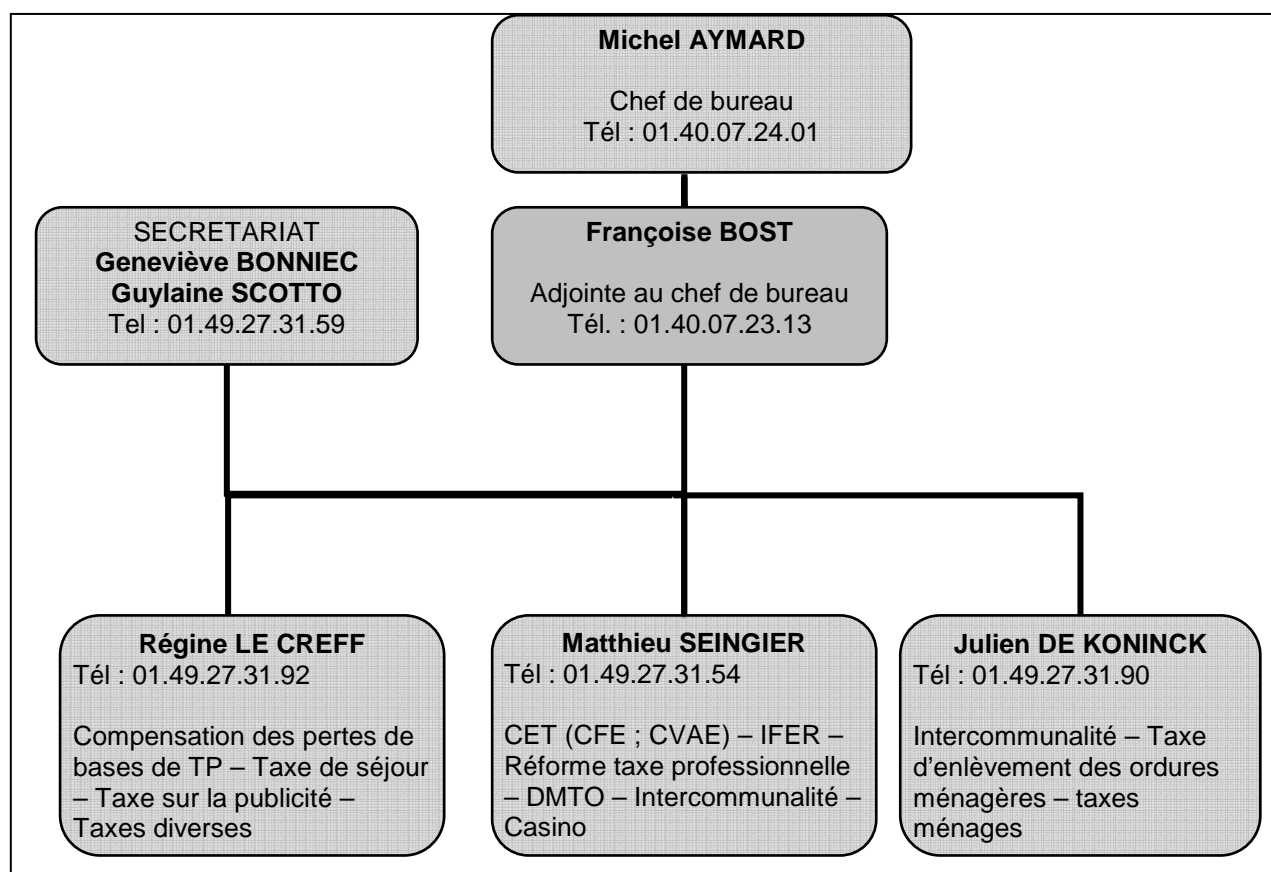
Michel AYMARD

Chef de bureau
Tél : 01.40.07.24.01

SECRETARIAT
Geneviève BONNIEC
Guylaine SCOTTO
Tel : 01.49.27.31.59

Françoise BOST

Adjointe au chef de bureau
Tél. : 01.40.07.23.13

Régine LE CREFF
Tél : 01.49.27.31.92

Compensation des pertes de bases de TP – Taxe de séjour – Taxe sur la publicité – Taxes diverses

Matthieu SEINGIER
Tél : 01.49.27.31.54

CET (CFE ; CVAE) – IFER – Réforme taxe professionnelle – DMTO – Intercommunalité – Casino

Julien DE KONINCK
Tél : 01.49.27.31.90

Intercommunalité – Taxe d'enlèvement des ordures ménagères – taxes ménages